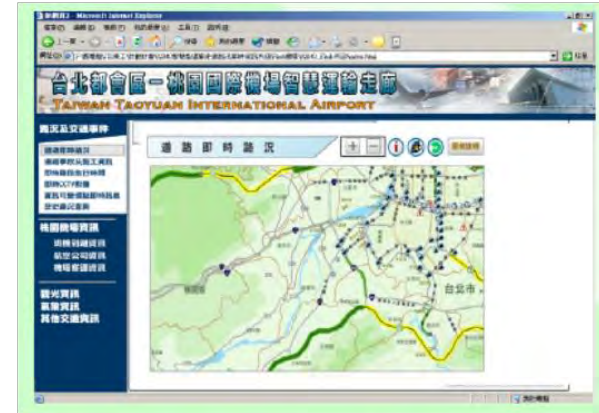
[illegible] - Microsoft Internet Explorer

台北都會區－桃園國際機場智慧運輸走廊

TAIWAN TAOYUAN INTERNATIONAL AIRPORT

路況及交通事件

道路即時路況

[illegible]

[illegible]

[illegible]

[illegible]

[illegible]

桃園機場資訊

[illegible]

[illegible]

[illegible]

觀光資訊

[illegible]

其他交通資訊

道路即時路況

台北市